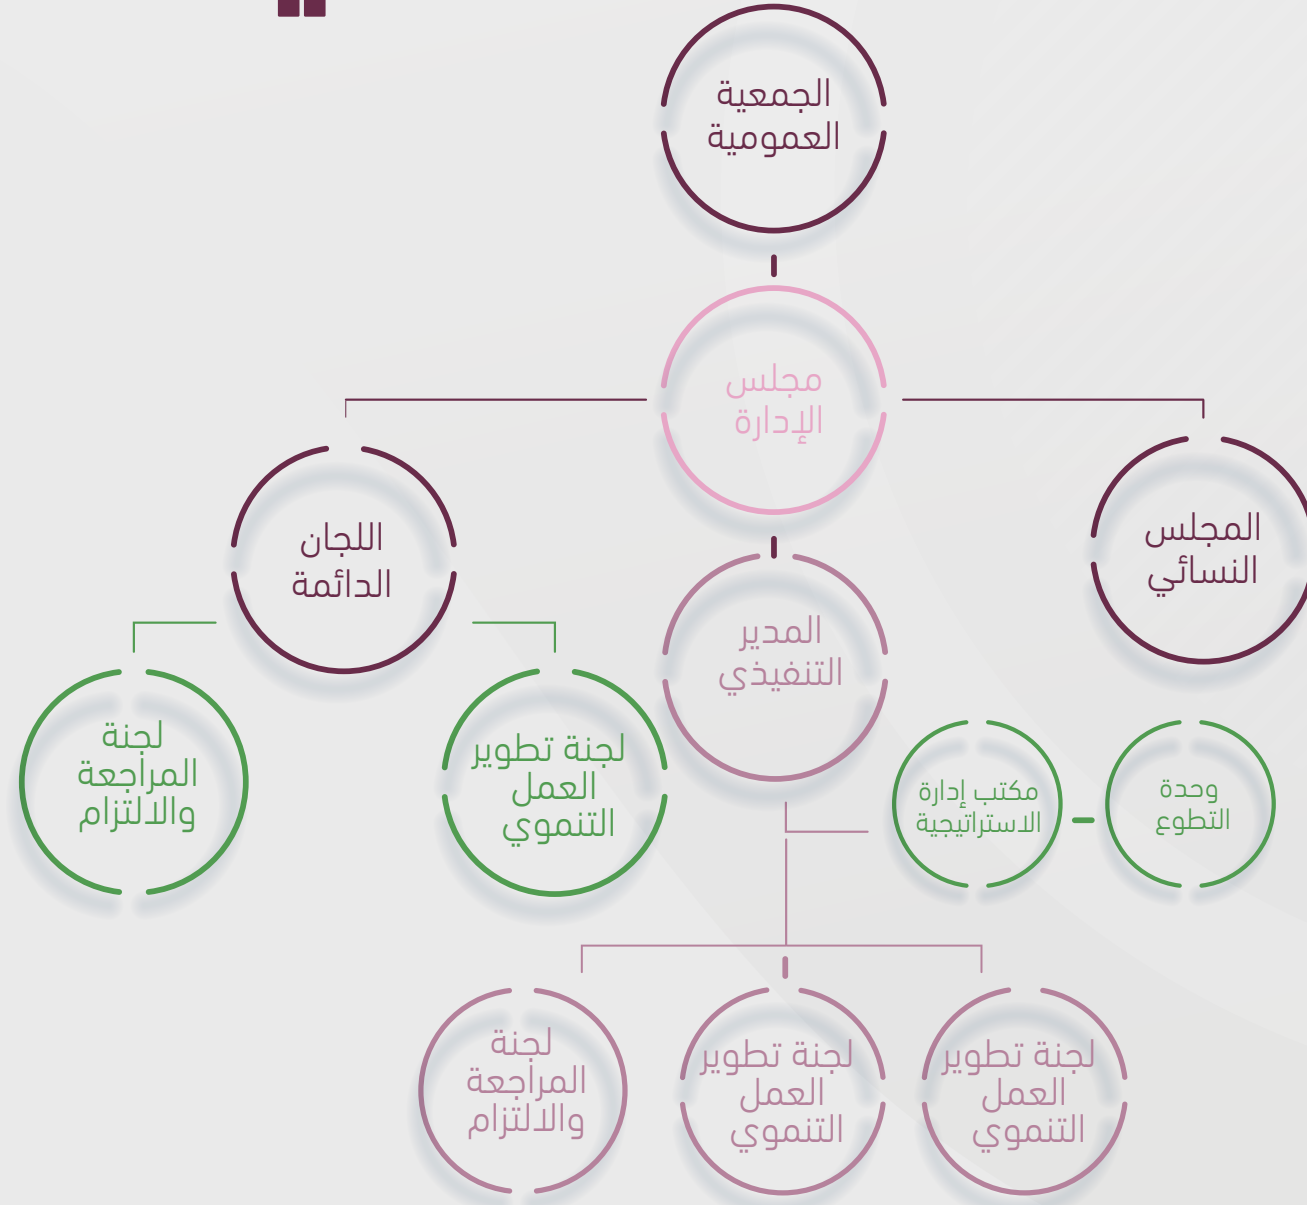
الجمعية العمومية

مجلس الإدارة

المجلس النسائي

اللجان الدائمة

المدير التنفيذي

لجنة تطوير العمل التنموي

لجنة المراجعة والالتزام

وحدة التطوع

مكتب إدارة الاستراتيجية

لجنة تطوير العمل التنموي

لجنة تطوير العمل التنموي

لجنة المراجعة والالتزام